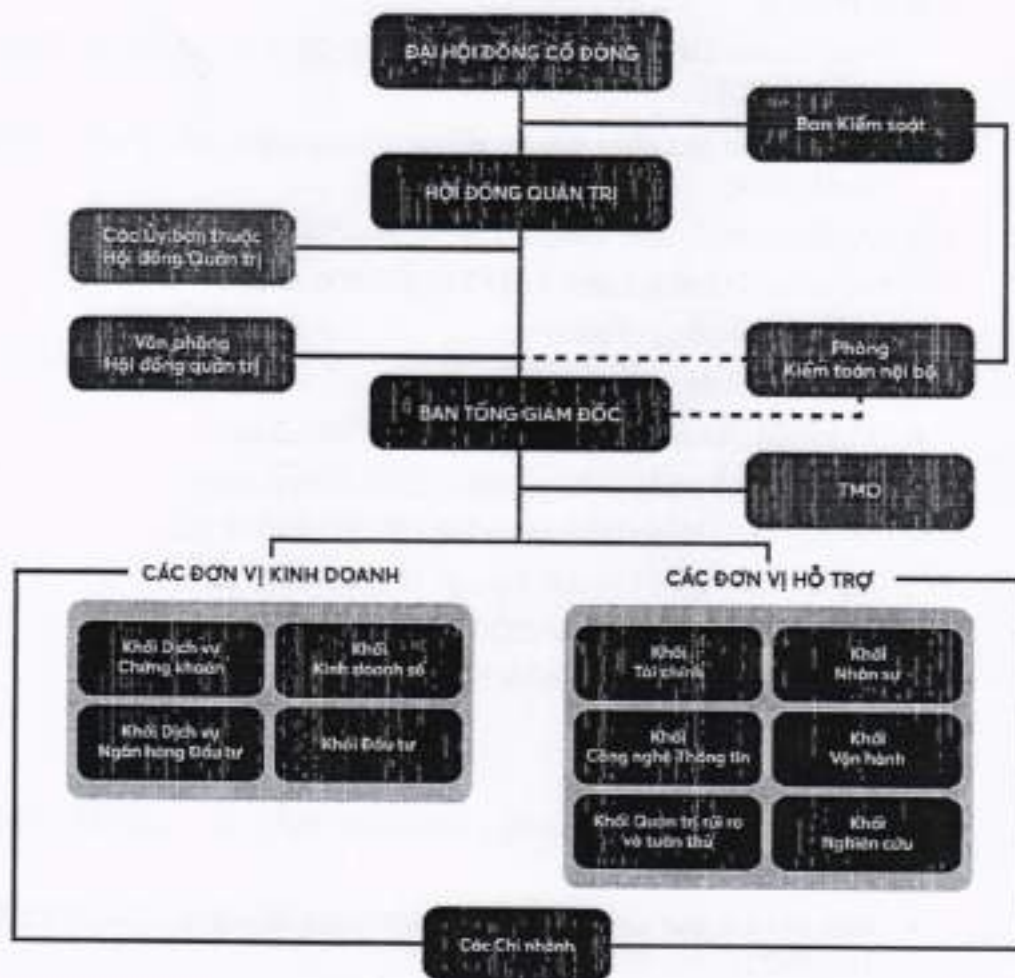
ĐẠI HỘI ĐỒNG CỔ ĐÔNG

Ban Kiểm soát

HỘI ĐỒNG QUẢN TRỊ

Các Ủy ban thuộc Hội đồng Quản trị

Văn phòng Hội đồng quản trị

Phòng Kiểm toán nội bộ

BAN TỔNG GIÁM ĐỐC

TMO

CÁC ĐƠN VỊ KINH DOANH

Khối Dịch vụ Chứng khoán

Khối Kinh doanh số

Khối Dịch vụ Ngân hàng Đầu tư

Khối Đầu tư

CÁC ĐƠN VỊ HỖ TRỢ

Khối Tài chính

Khối Nhân sự

Khối Công nghệ Thông tin

Khối Vận hành

Khối Quản trị rủi ro và tuân thủ

Khối Nghiên cứu

Các Chi nhánh